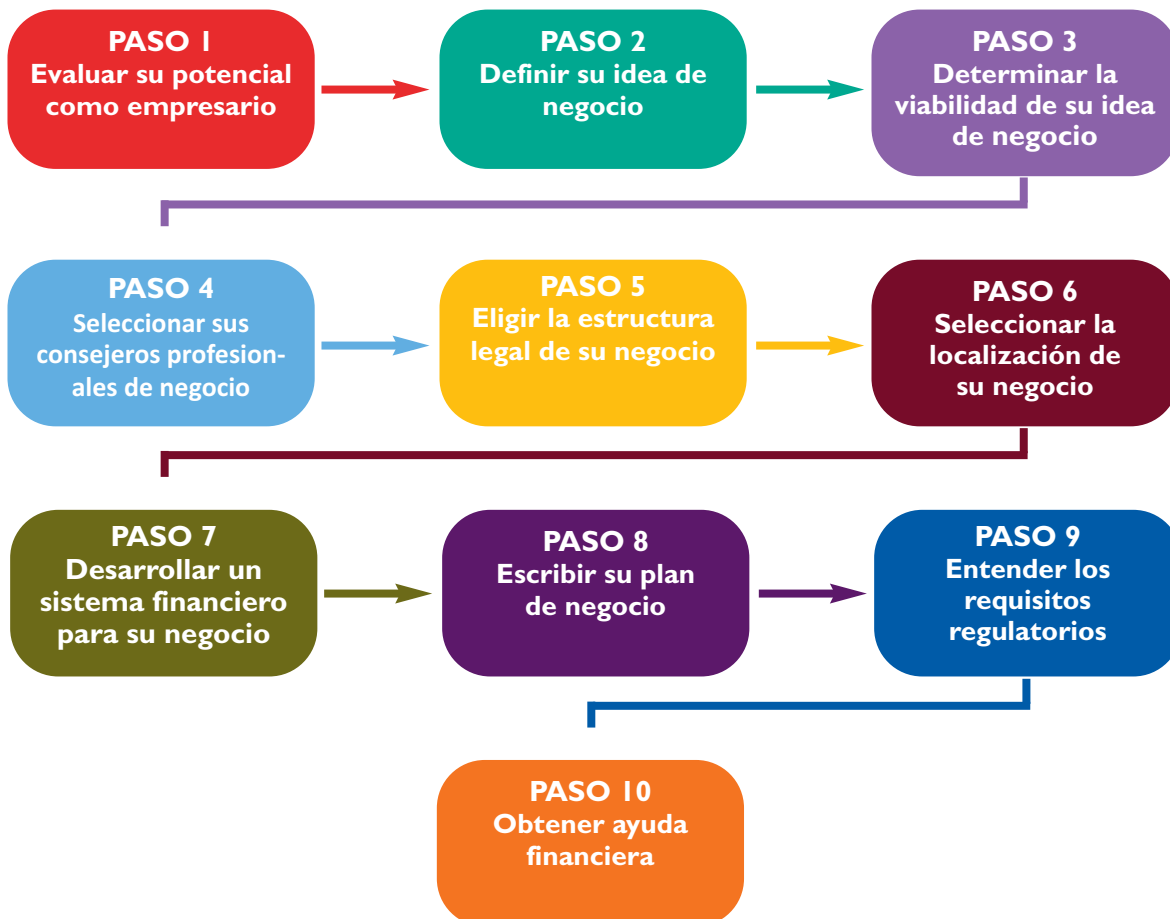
PASO 1
Evaluar su potencial como empresario

PASO 2
Definir su idea de negocio

PASO 3
Determinar la viabilidad de su idea de negocio

PASO 4
Seleccionar sus consejeros profesionales de negocio

PASO 5
Eligir la estructura legal de su negocio

PASO 6
Seleccionar la localización de su negocio

PASO 7
Desarrollar un sistema financiero para su negocio

PASO 8
Escribir su plan de negocio

PASO 9
Entender los requisitos regulatorios

PASO 10
Obtener ayuda financiera